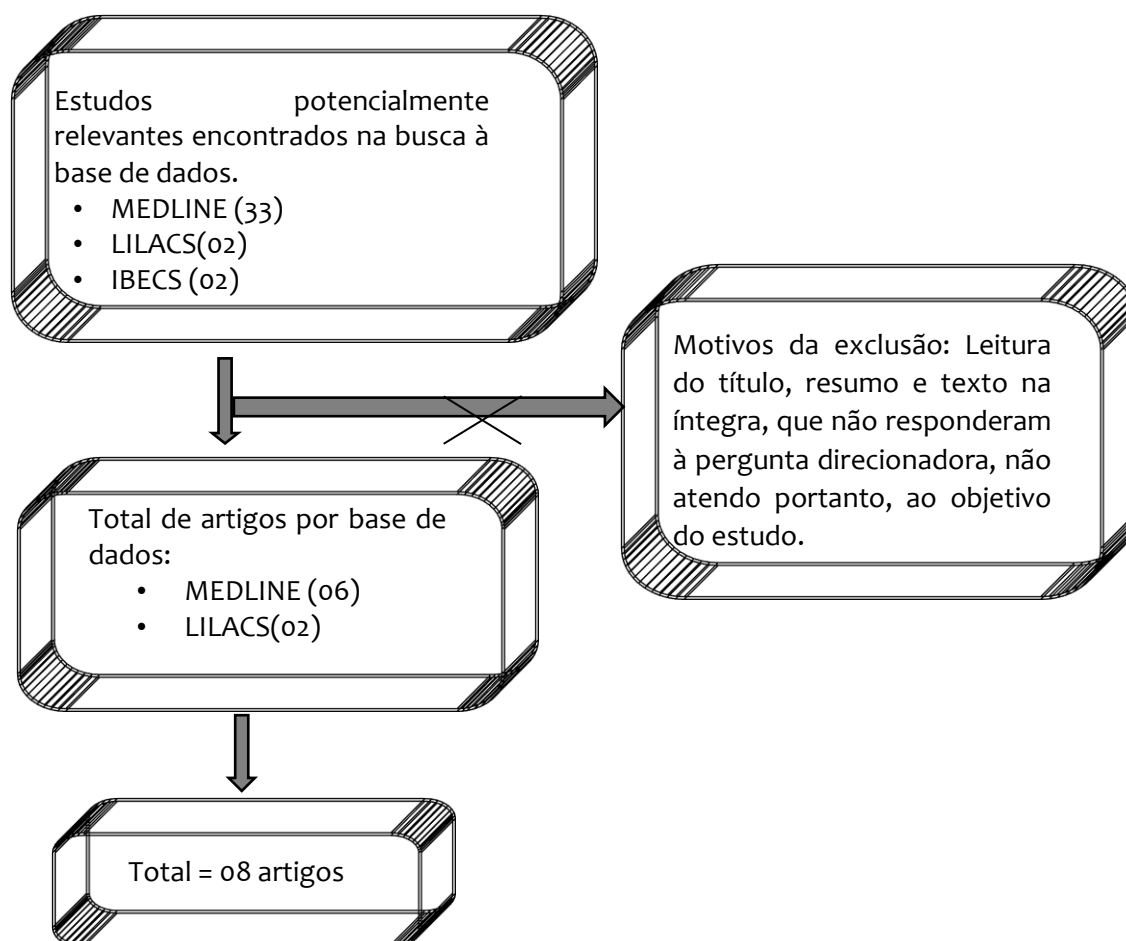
Estudos potencialmente relevantes encontrados na busca à base de dados.
• MEDLINE (33)
• LILACS(02)
• IBECS (02)

Motivos da exclusão: Leitura do título, resumo e texto na íntegra, que não responderam à pergunta direcionadora, não atendo portanto, ao objetivo do estudo.

Total de artigos por base de dados:
• MEDLINE (06)
• LILACS(02)

Total = 08 artigos